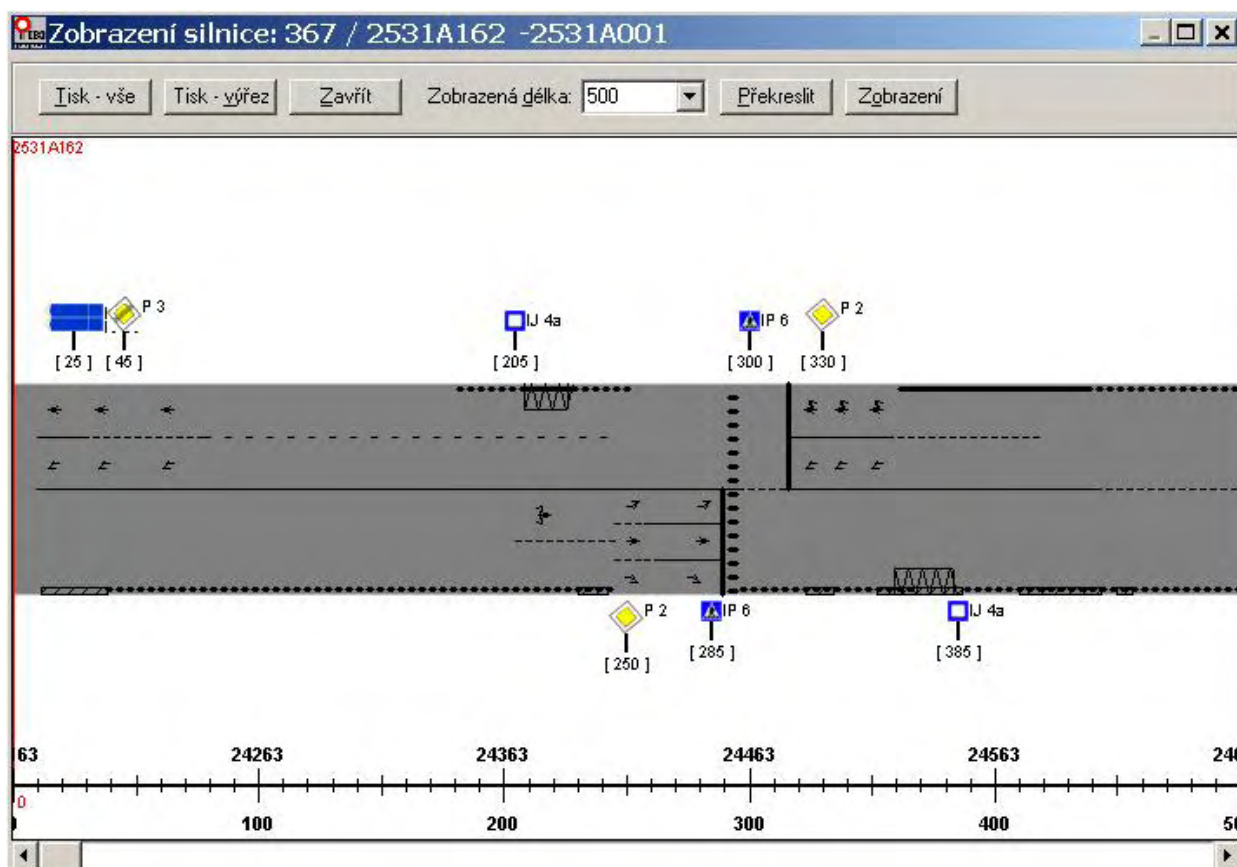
Zobrazení silnice: 367 / 2531A162 -2531A001

Tisk - vše   Tisk - výřez   Zavřít   Zobrazená délka: 500   Překreslit   Zobrazení

2531A162

P 3
[ 25 ] [ 45 ]

IJ 4a
[ 205 ]

IP 6
[ 300 ]

P 2
[ 330 ]

P 2
[ 250 ]

IP 6
[ 285 ]

IJ 4a
[ 385 ]

63   24263   24363   24463   24563   24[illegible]

0   100   200   300   400   5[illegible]